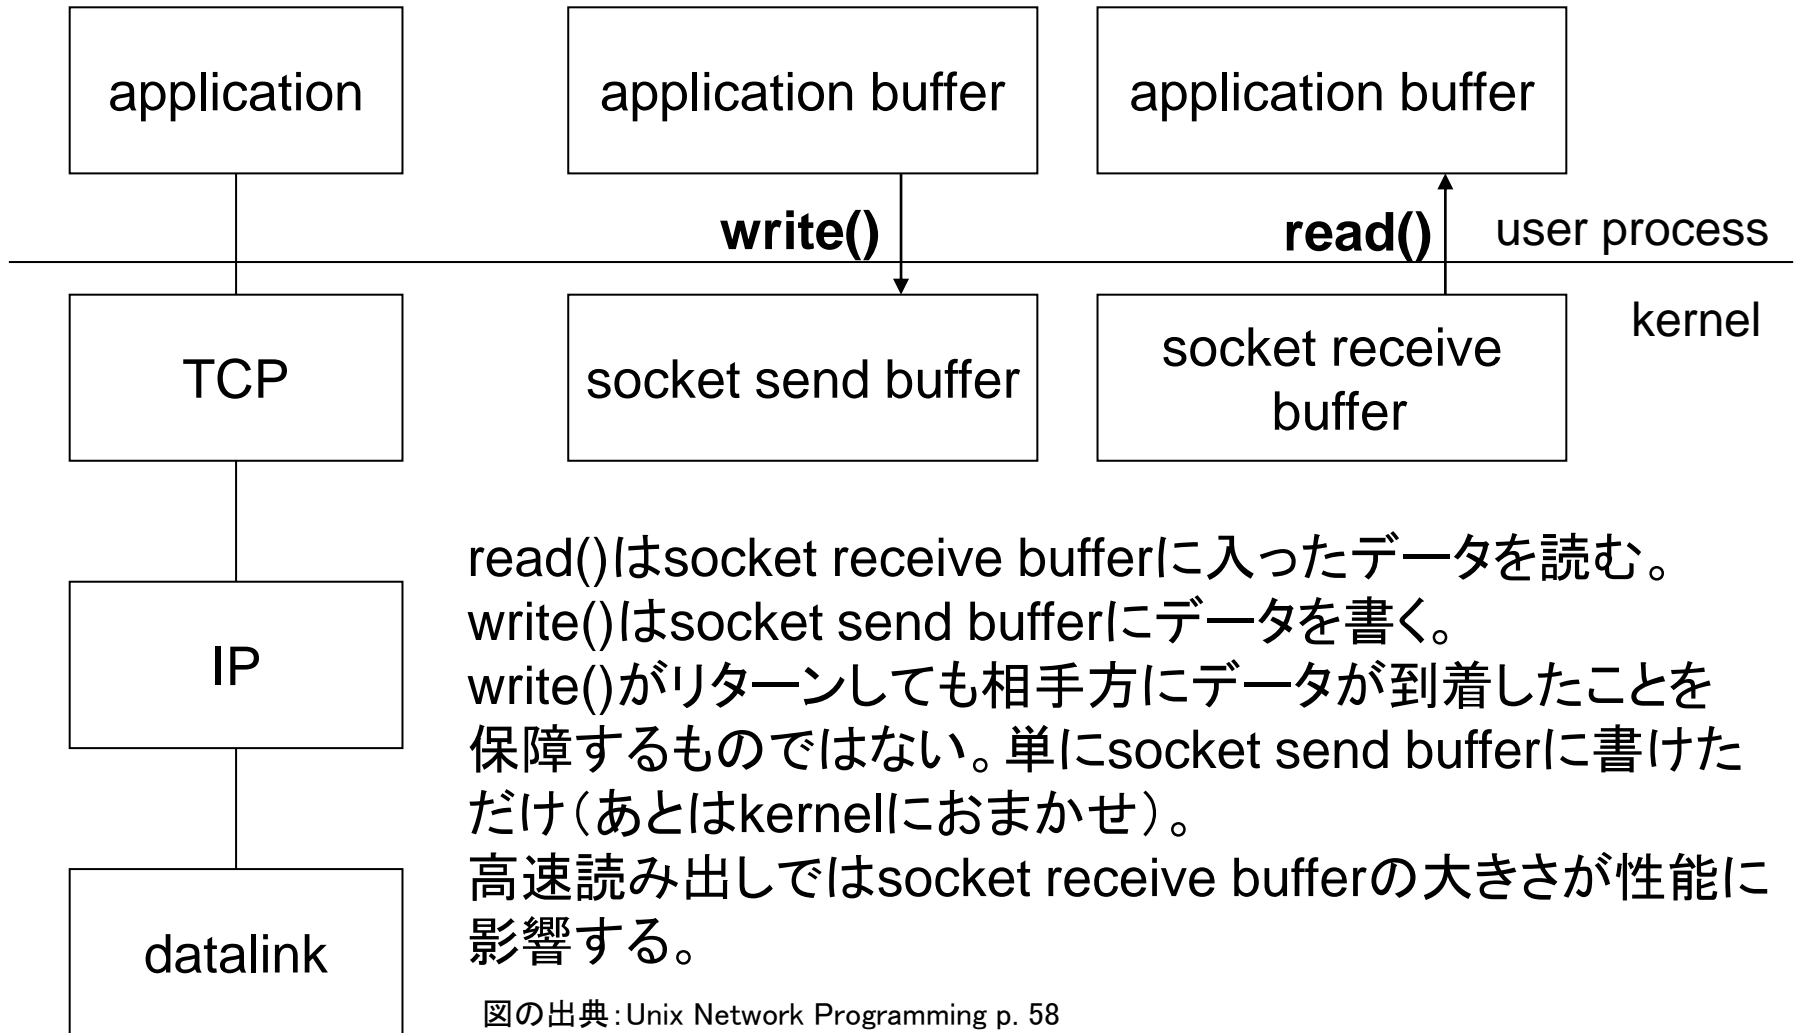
application

application buffer

application buffer

write()

read()

user process

kernel

TCP

socket send buffer

socket receive buffer

IP

datalink

read()はsocket receive bufferに入ったデータを読む。
write()はsocket send bufferにデータを書く。
write()がリターンしても相手方にデータが到着したことを保障するものではない。単にsocket send bufferに書けただけ（あとはkernelにおまかせ）。
高速読み出しではsocket receive bufferの大きさが性能に影響する。

図の出典：Unix Network Programming p. 58